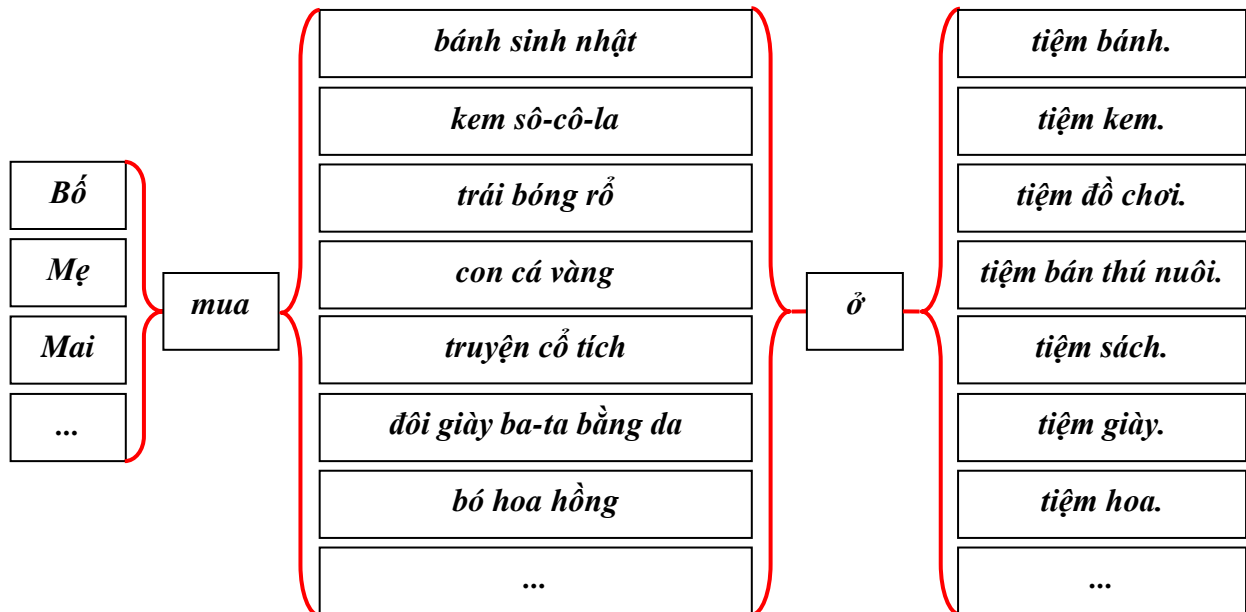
Bố

Mẹ

Mai

...

mua

bánh sinh nhật

kem sô-cô-la

trái bóng rổ

con cá vàng

truyện cổ tích

đôi giày ba-ta bằng da

bó hoa hồng

...

ở

tiệm bánh.

tiệm kem.

tiệm đồ chơi.

tiệm bán thú nuôi.

tiệm sách.

tiệm giày.

tiệm hoa.

...